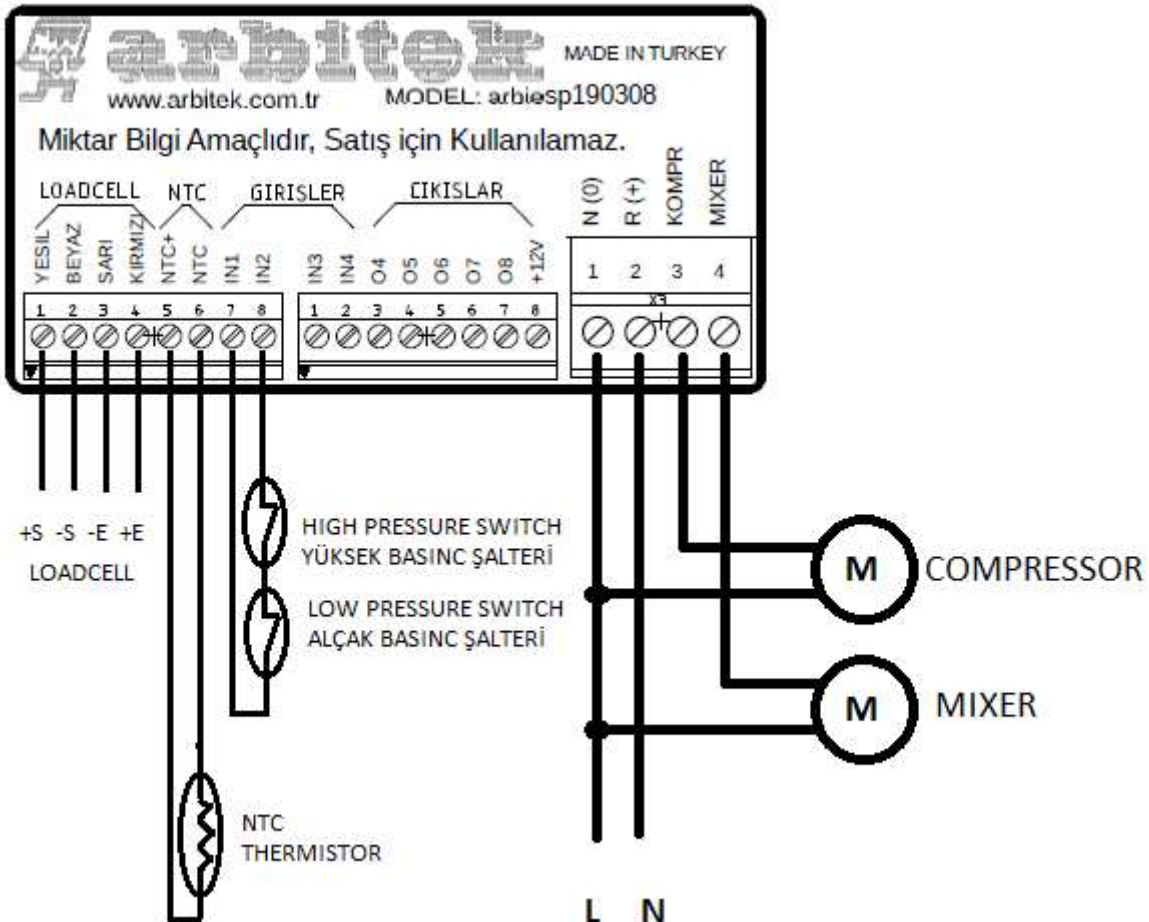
arbitek

MADE IN TURKEY

www.arbitek.com.tr MODEL: arbiesp190308

Miktar Bilgi Amaçlıdır, Satış için Kullanılamaz.

LOADCELL NTC GIRISLER CIKISLAR

YESIL BEYAZ SARI KIRMIZI NTC+ NTC IN1 IN2 IN3 IN4 O4 O5 O6 O7 O8 +12V

1 2 3 4 5 6 7 8 1 2 3 4 5 6 7 8

N (0) R (+) KOMPR MIXER

1 2 3 4

X3

+S -S -E +E

LOADCELL

HIGH PRESSURE SWITCH
YÜKSEK BASINC ŞALTERİ

LOW PRESSURE SWITCH
ALÇAK BASINC ŞALTERİ

M COMPRESSOR

M MIXER

NTC
THERMISTOR

L N